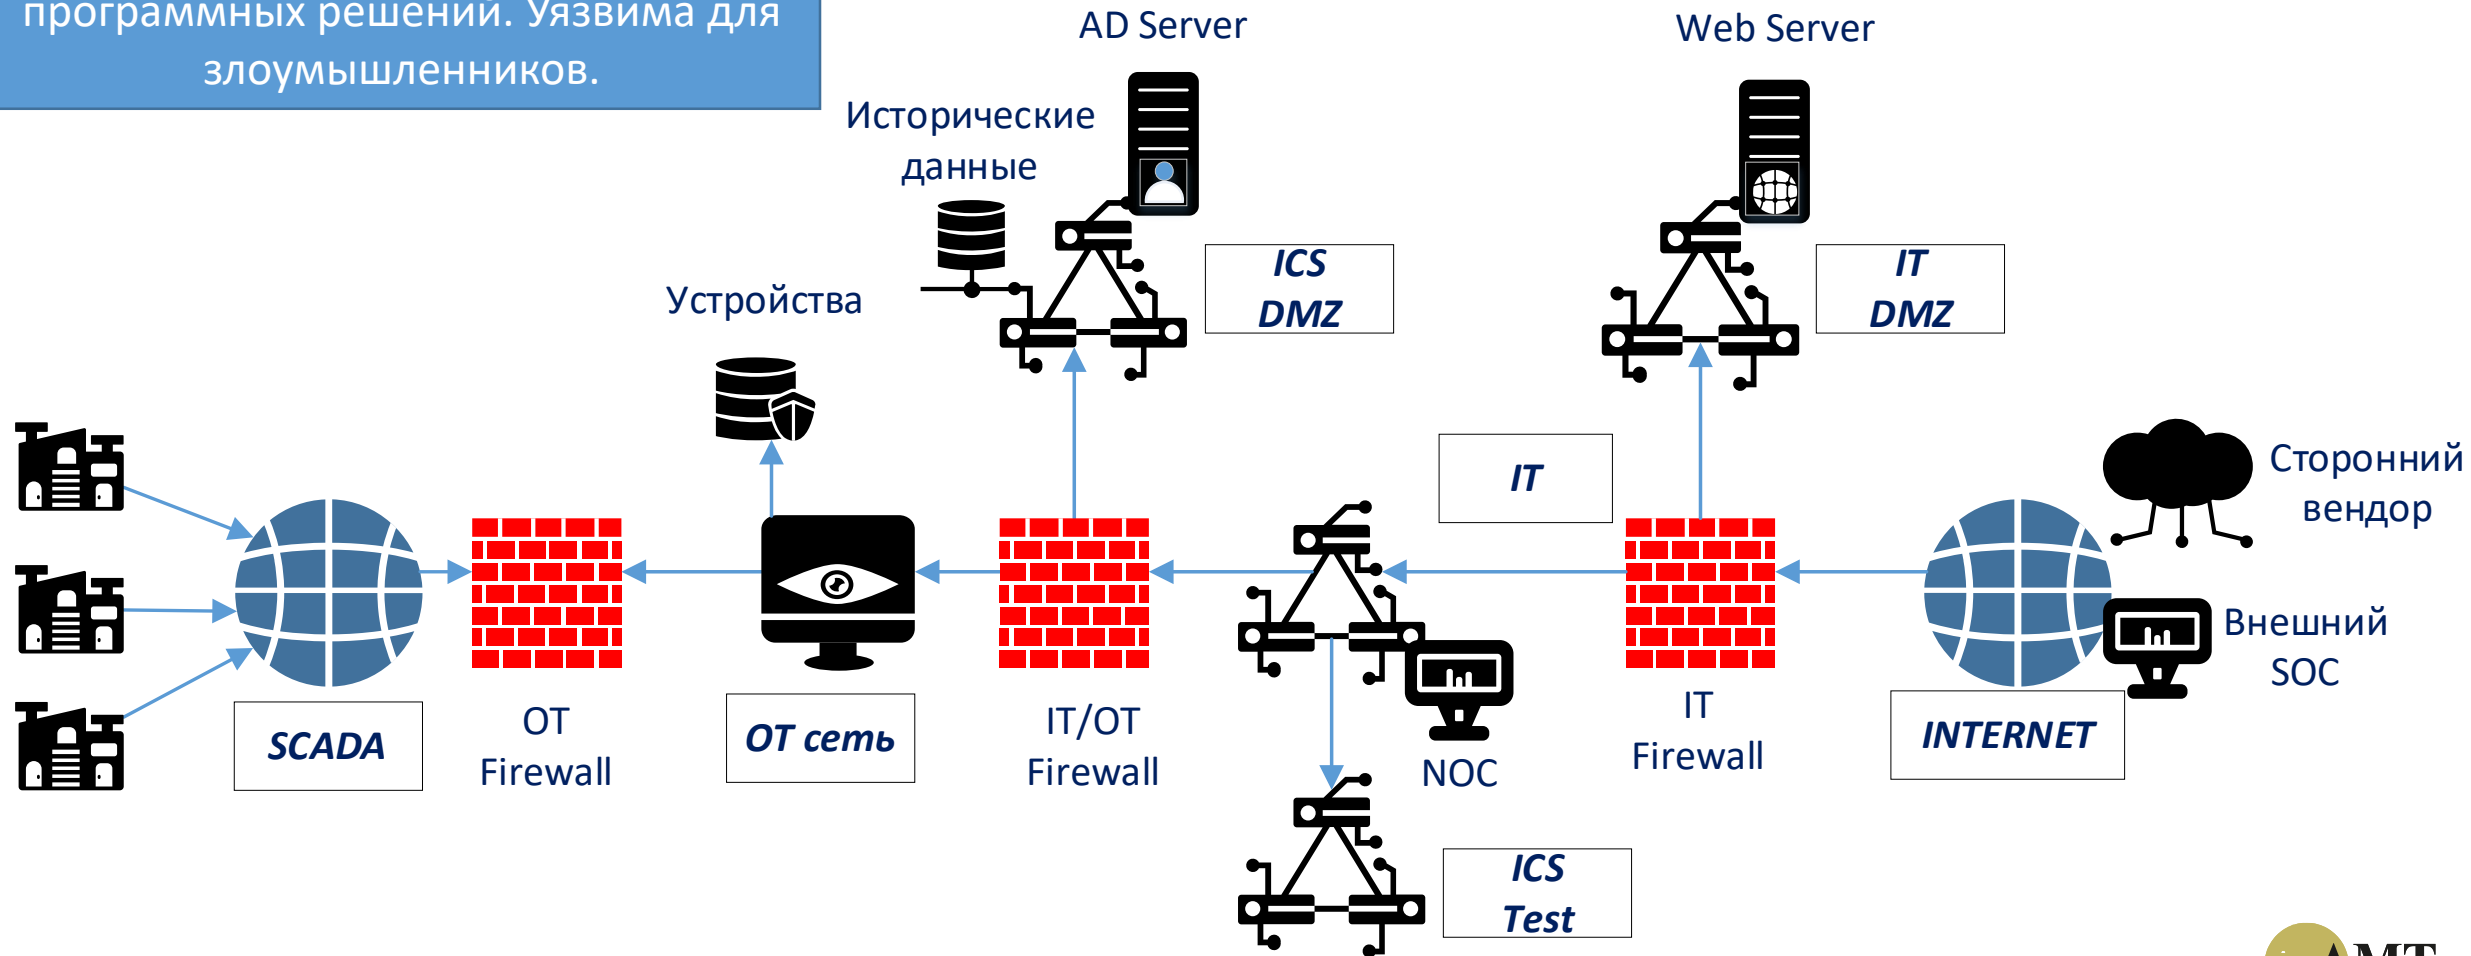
программных решений. Уязвима для злоумышленников.

AD Server

Web Server

Исторические данные

ICS DMZ

IT DMZ

Устройства

IT

Сторонний вендор

Внешний SOC

SCADA

OT Firewall

OT сеть

IT/OT Firewall

NOC

IT Firewall

INTERNET

ICS Test

AMT